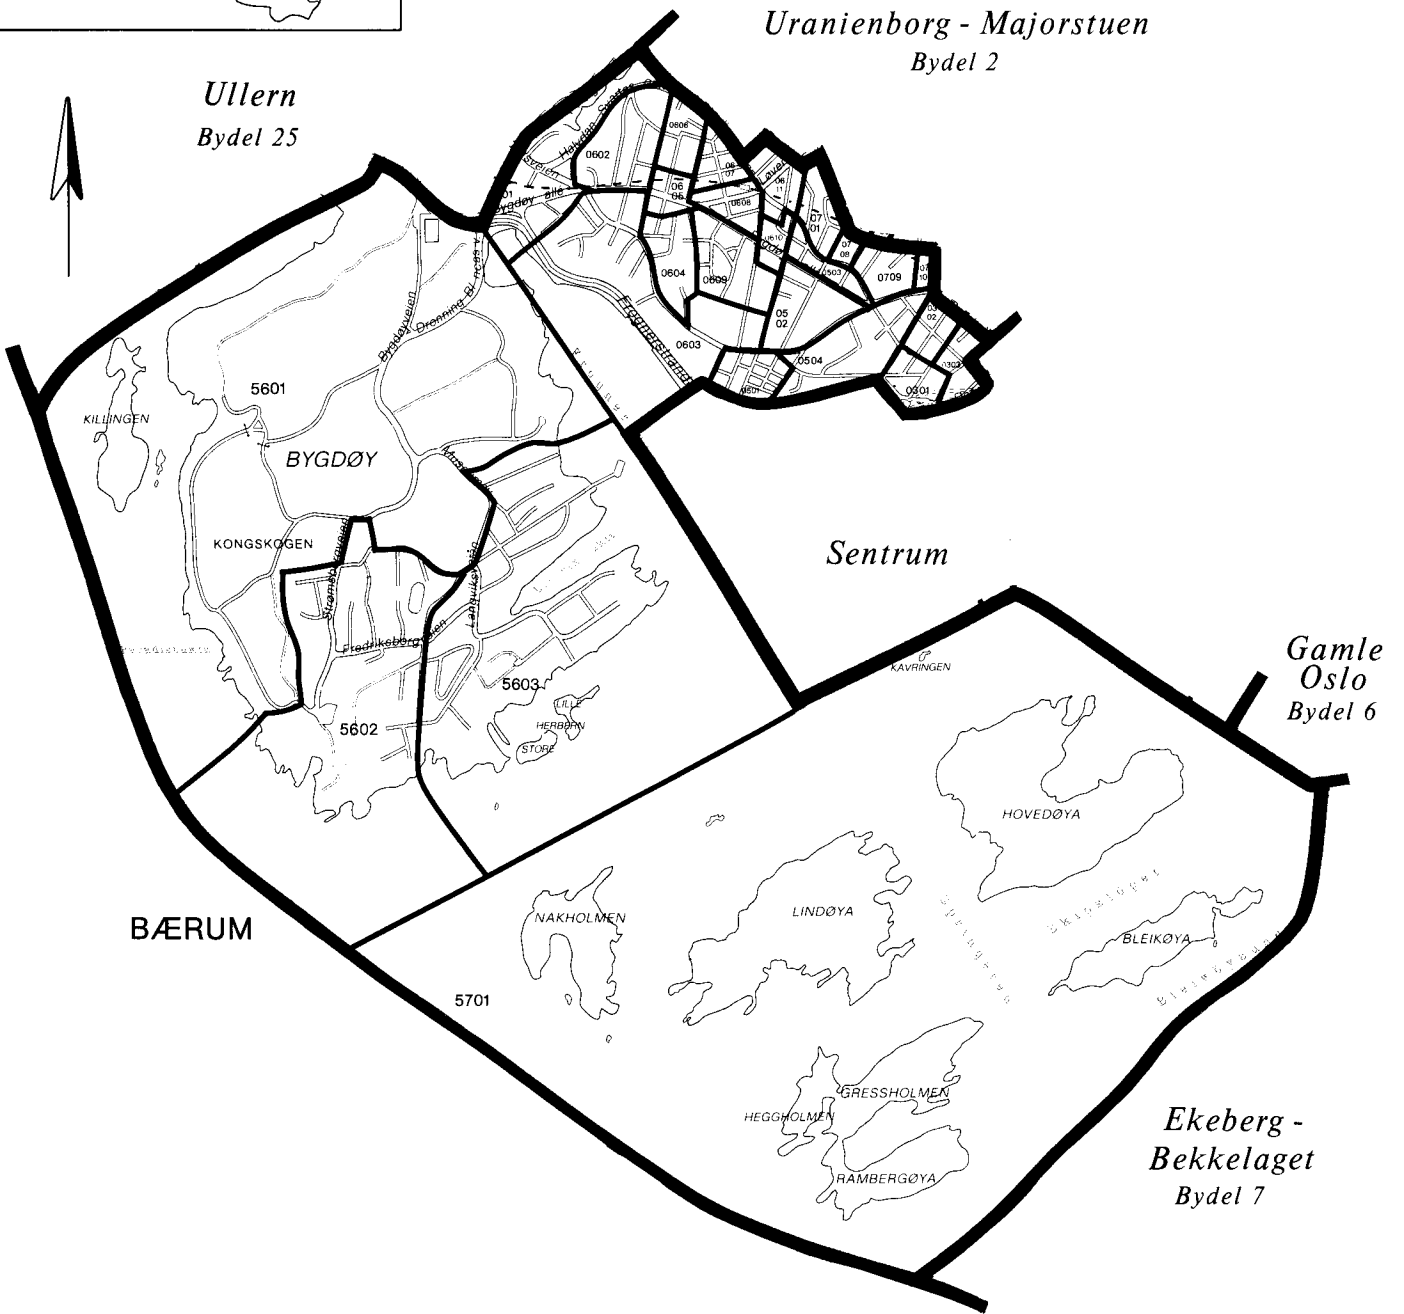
Uranienborg - Majorstuen
Bydel 2

Ullern
Bydel 25

Halvdan Svartes gate
Skøyen
Bygdøy allé
0602
0606
06 05
0608
0604
0609
05 02
0603
0504
0709
0301
Frognerstranda

5601
KILLINGEN
BYGDØY
Bygdøyveien
Dronning Blancas vei
KONGSKOGEN
Strømsborgveien
Langviksveien
Fredriksborgveien
5603
5602
LILLE HERBERN
STORE

Sentrum

KAVRINGEN

Gamle Oslo
Bydel 6

HOVEDØYA
LINDØYA
NAKHOLMEN
BLEIKØYA
BÆRUM
5701
GRESSHOLMEN
HEGGHOLMEN
RAMBERGØYA

Ekeberg - Bekkelaget
Bydel 7